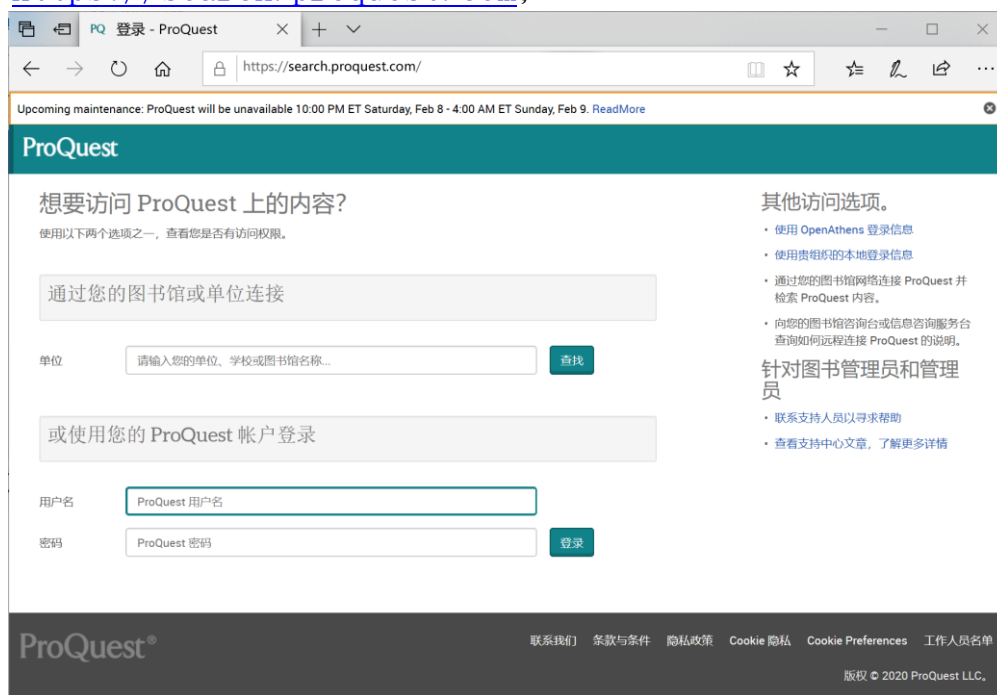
PQ 登录 - ProQuest

https://search.proquest.com/

Upcoming maintenance: ProQuest will be unavailable 10:00 PM ET Saturday, Feb 8 - 4:00 AM ET Sunday, Feb 9. ReadMore

ProQuest

想要访问 ProQuest 上的内容?

使用以下两个选项之一，查看您是否有访问权限。

通过您的图书馆或单位连接

单位 请输入您的单位、学校或图书馆名称... 查找

或使用您的 ProQuest 帐户登录

用户名 ProQuest 用户名

密码 ProQuest 密码 登录

其他访问选项。

• 使用 OpenAthens 登录信息
• 使用贵组织的本地登录信息
• 通过您的图书馆网络连接 ProQuest 并检索 ProQuest 内容。
• 向您的图书馆咨询台或信息咨询服务台查询如何远程连接 ProQuest 的说明。

针对图书管理员和管理员

• 联系支持人员以寻求帮助
• 查看支持中心文章，了解更多详情

ProQuest®

联系我们 条款与条件 隐私政策 Cookie 隐私 Cookie Preferences 工作人员名单

版权 © 2020 ProQuest LLC。